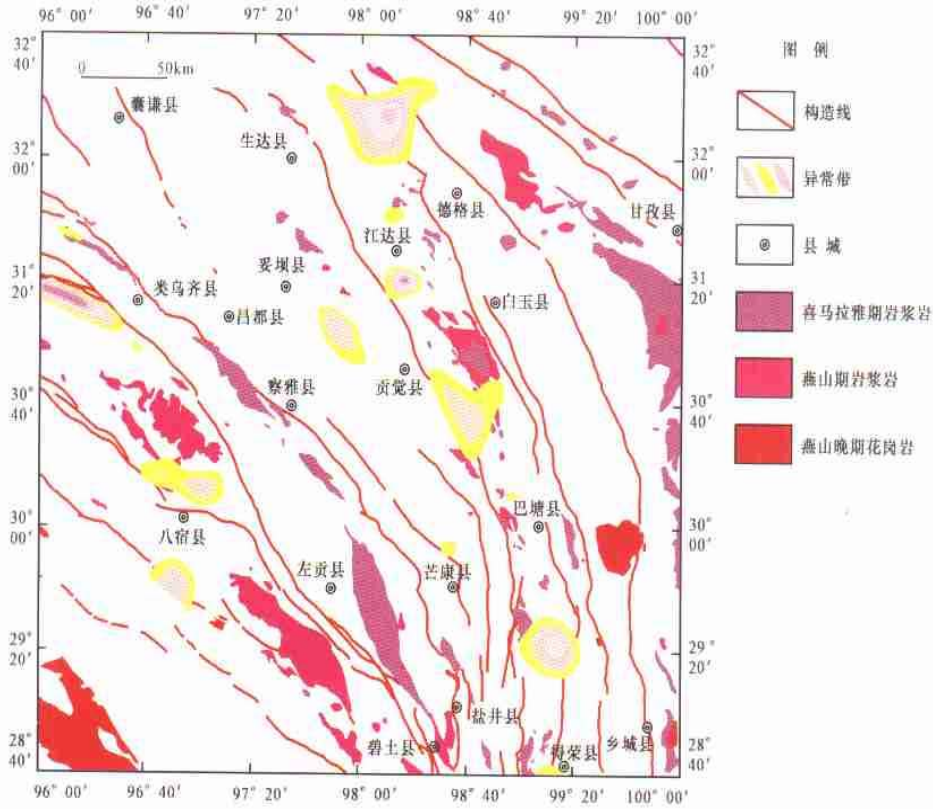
96° 00′ 96° 40′ 97° 20′ 98° 00′ 98° 40′ 99° 20′ 100° 00′

32° 40′
0 50km
囊谦县
生达县
32° 00′
德格县
甘孜县
江达县
妥坝县
31° 20′
类乌齐县
昌都县
白玉县
察雅县
贡觉县
30° 40′
八宿县
巴塘县
30° 00′
左贡县
芒康县
29° 20′
盐井县
碧土县
得荣县
乡城县
28° 40′

96° 00′ 96° 40′ 97° 20′ 98° 00′ 98° 40′ 99° 20′ 100° 00′

图例
构造线
异常带
县城
喜马拉雅期岩浆岩
燕山期岩浆岩
燕山晚期花岗岩